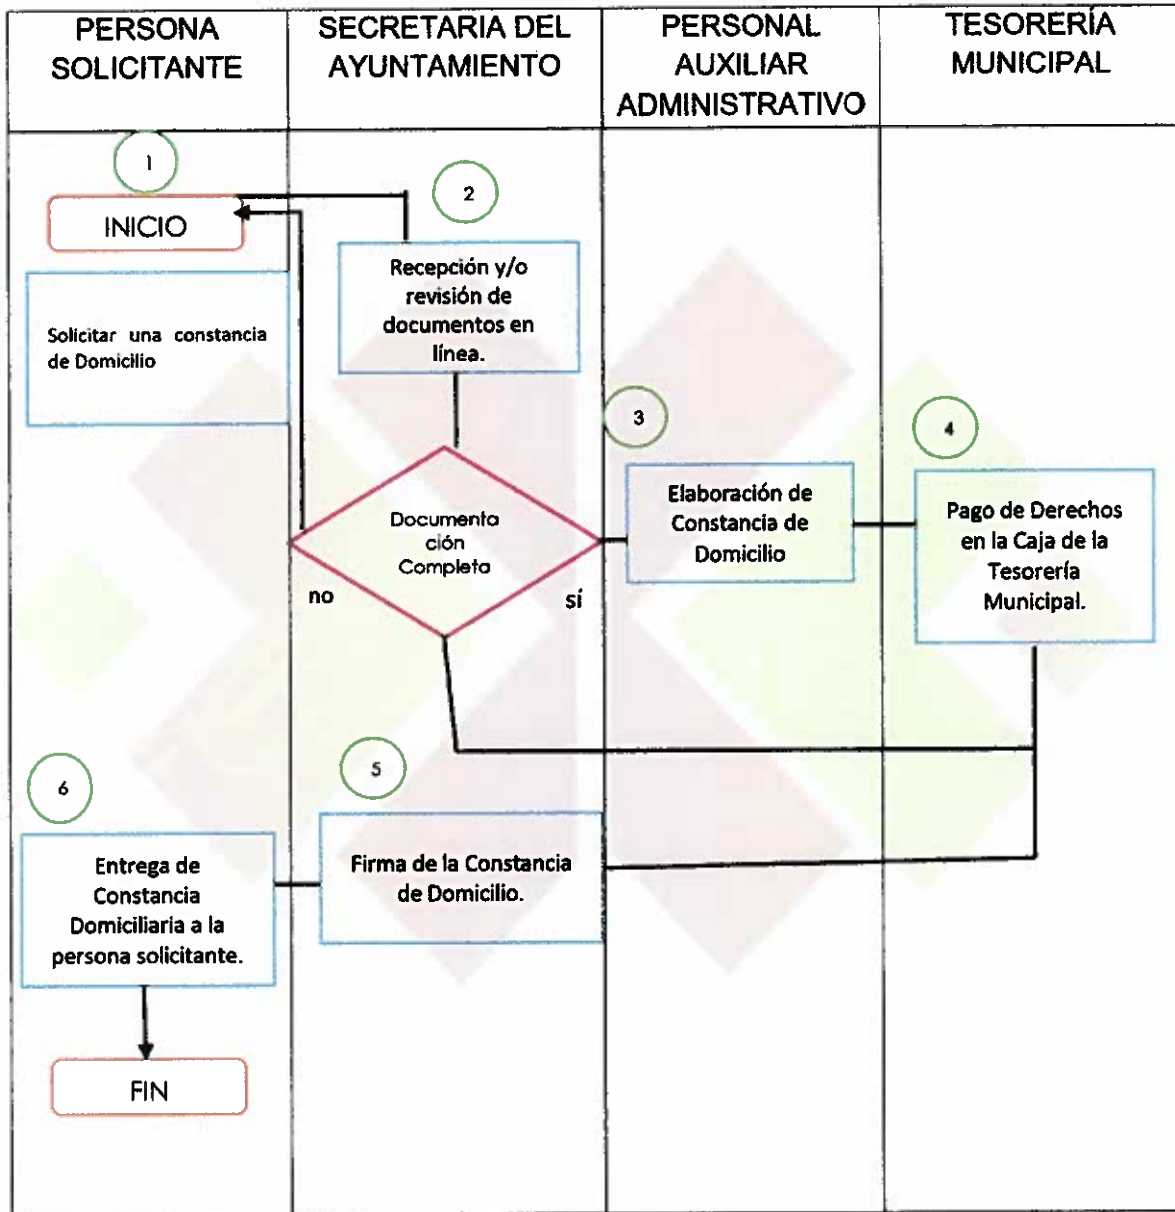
PERSONA SOLICITANTE

SECRETARIA DEL AYUNTAMIENTO

PERSONAL AUXILIAR ADMINISTRATIVO

TESORERÍA MUNICIPAL

1

INICIO

Solicitar una constancia de Domicilio

2

Recepción y/o revisión de documentos en línea.

Documentación Completa

no

sí

3

Elaboración de Constancia de Domicilio

4

Pago de Derechos en la Caja de la Tesorería Municipal.

5

Firma de la Constancia de Domicilio.

6

Entrega de Constancia Domiciliaria a la persona solicitante.

FIN